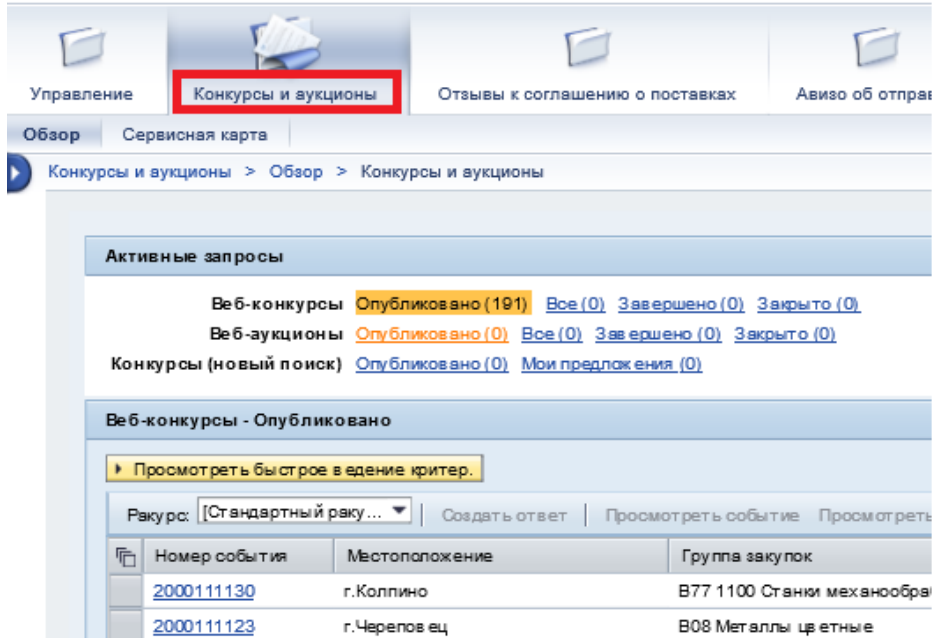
Управление | Конкурсы и аукционы | Отзывы к соглашению о поставках | Авизо об отправ

Обзор | Сервисная карта

Конкурсы и аукционы > Обзор > Конкурсы и аукционы

Активные запросы

Веб-конкурсы Опубликовано (191) Все (0) Завершено (0) Закрыто (0)
Веб-аукционы Опубликовано (0) Все (0) Завершено (0) Закрыто (0)
Конкурсы (новый поиск) Опубликовано (0) Мои предложения (0)

Веб-конкурсы - Опубликовано

Просмотреть быстрое ведение критер.

Ракурс: [Стандартный раку... | Создать ответ | Просмотреть событие | Просмотреть

| Номер события | Местоположение | Группа закупок |
|---|---|---|
| 2000111130 | г.Колпино | B77 1100 Станки механообра |
| 2000111123 | г.Череповец | B08 Металлы цветные |